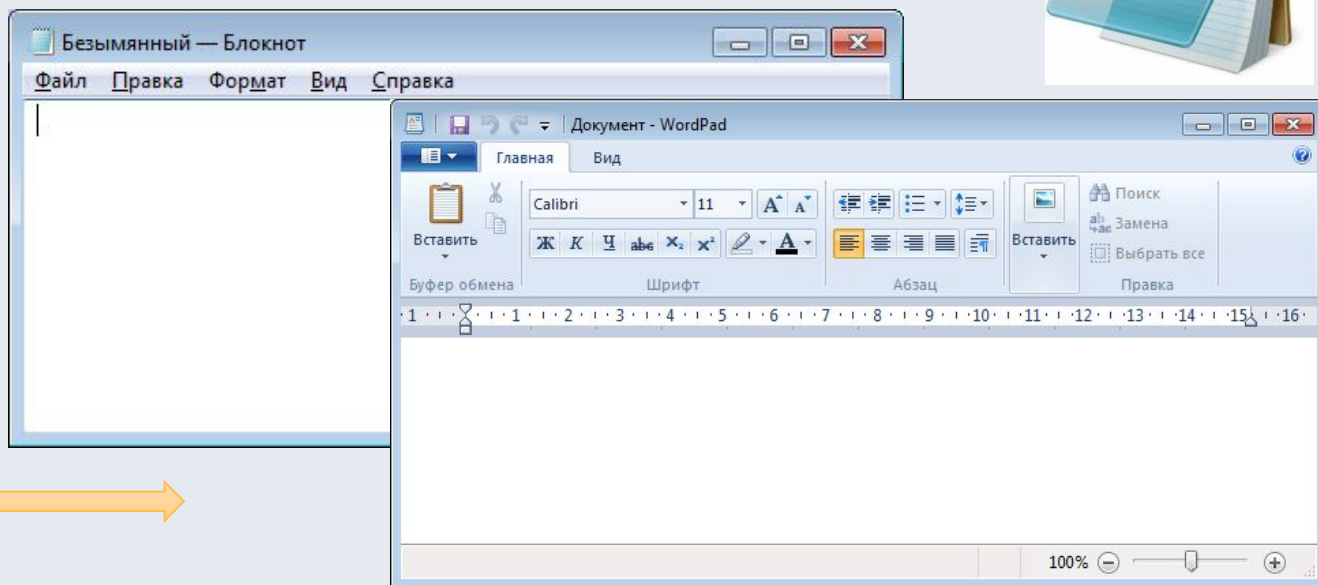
Безымянный — Блокнот
Файл Правка Формат Вид Справка

Документ - WordPad
Главная Вид
Вставить
Буфер обмена
Calibri 11
Ж К Ч abc $x_2$ $x^2$ A
Шрифт
Абзац
Вставить
Поиск
Замена
Выбрать все
Правка
·1· · ·1· · ·1· · ·2· · ·3· · ·4· · ·5· · ·6· · ·7· · ·8· · ·9· · ·10· · ·11· · ·12· · ·13· · ·14· · ·15· · ·16·
100%